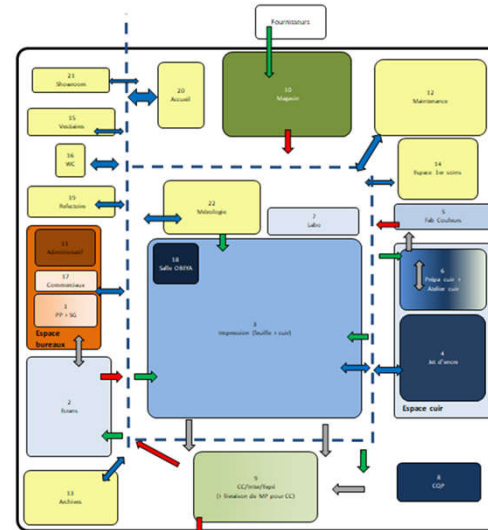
Fournisseurs

21
Showroom

20
Accueil

10
Magasin

12
Maintenance

15
Vestiaires

16
WC

14
Espace 1er soins

19
Refectoire

22
Métrologie

7
Labo

5
Fab Couleurs

11
Administratif

17
Commerciaux

3
PP + SG

Espace bureaux

18
Salle OBIYA

3
Impression (feuille + cuir)

6
Prépa cuir + Atelier cuir

4
Jet d'encre

Espace cuir

2
Écrans

9
CC/Inter/Tapé
(+ livraison de MP pour CC)

8
CQP

13
Archives